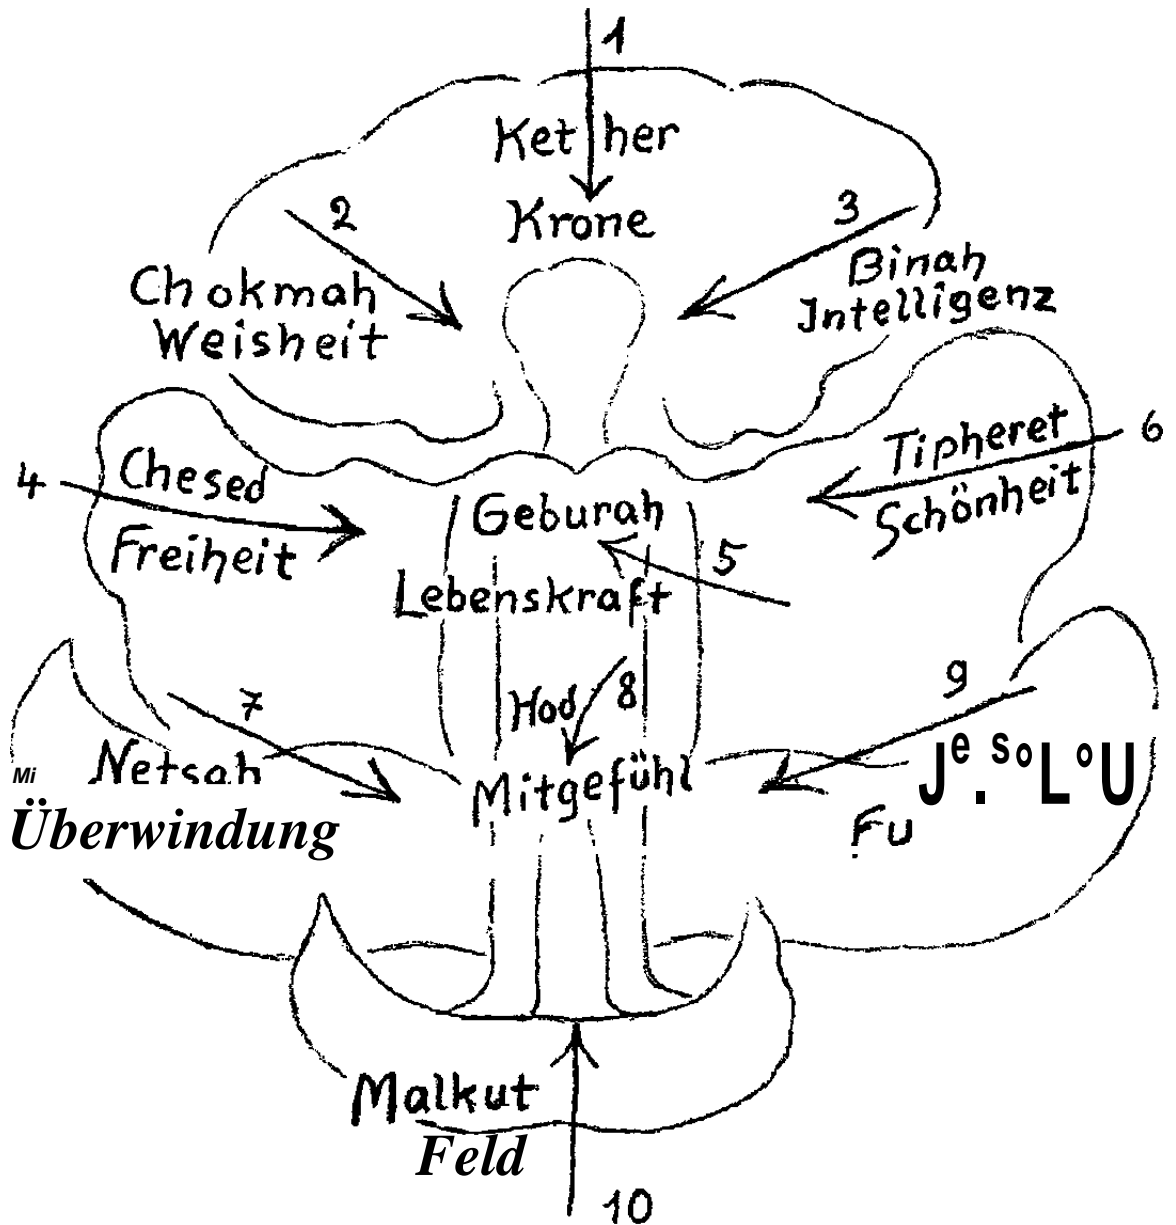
1
Ket her
Krone

2
Chokmah
Weisheit

3
Binah
Intelligenz

4
Chesed
Freiheit

6
Tipheret
Schönheit

Geburah
Lebenskraft
5

7
Mi
Netsah
Überwindung

Hod
8
Mitgefühl

9
Fu $J^{e}.^{So}L^{o}U$

Malkut
Feld
10